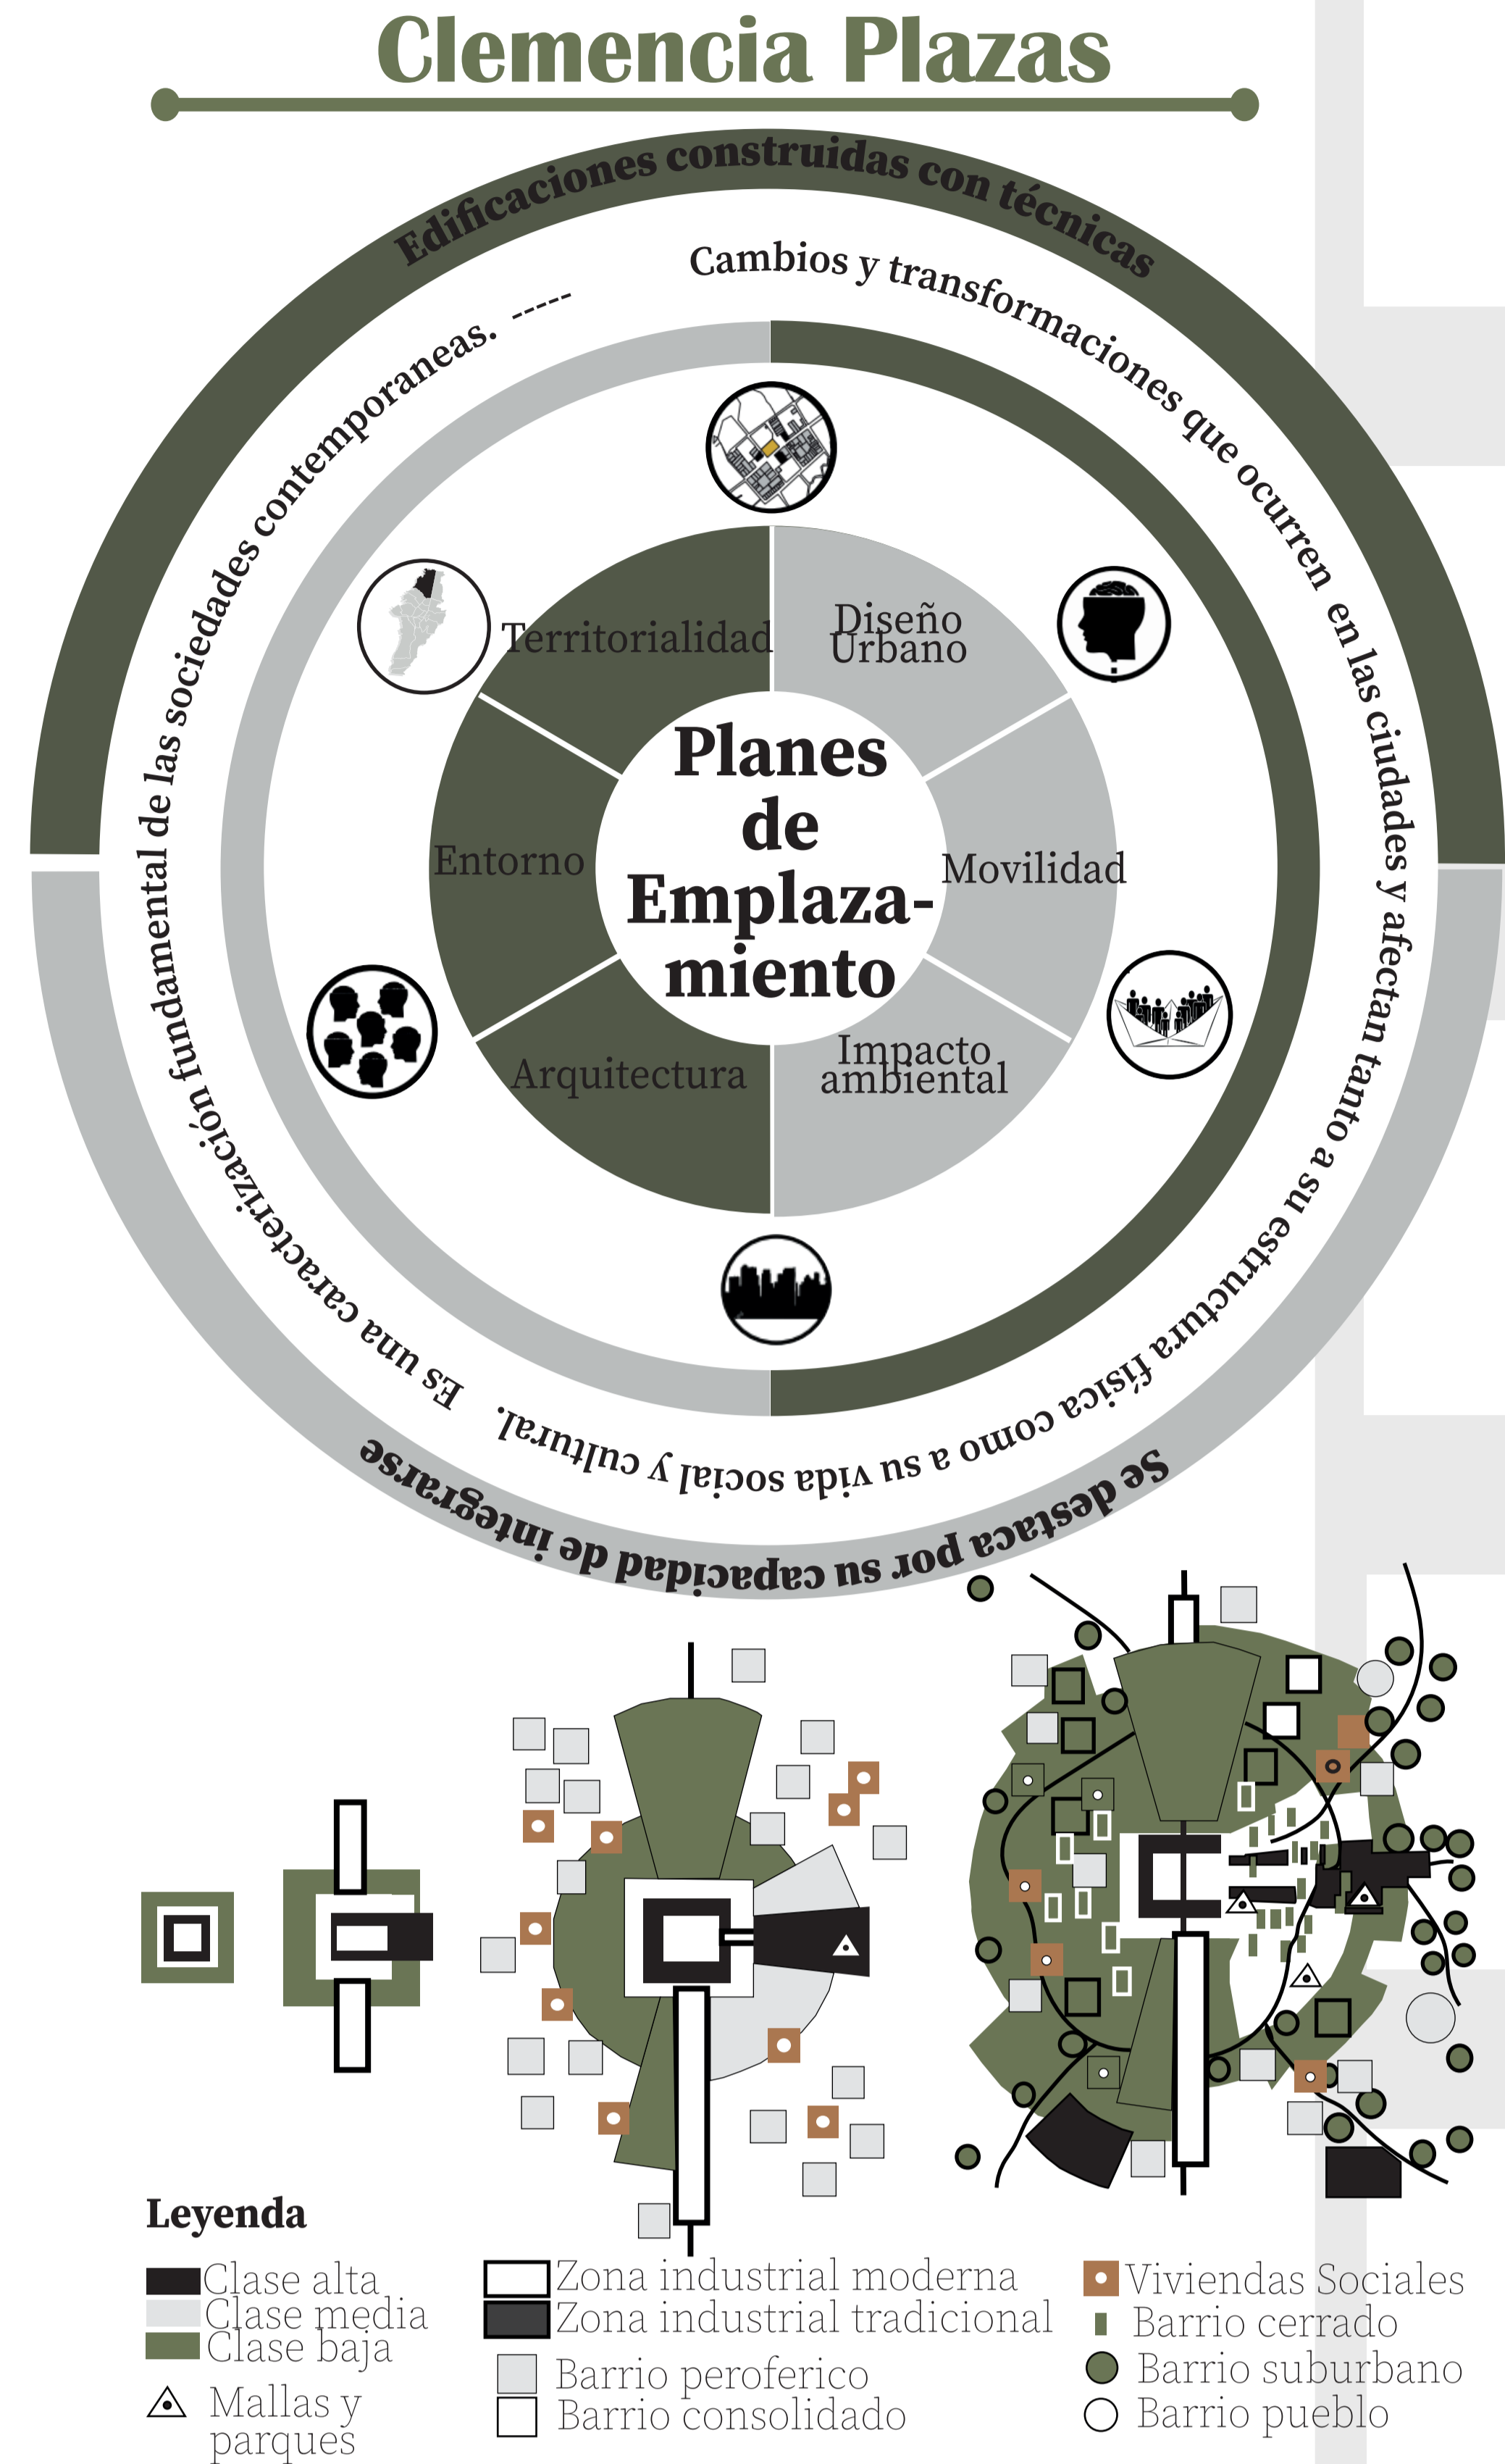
Clemencia Plazas

Edificaciones construidas con técnicas

Cambios y transformaciones que ocurren en las ciudades y afectan tanto a su estructura física como a su vida social y cultural.

Es una caracterización fundamental de las sociedades contemporaneas. -----

Se destaca por su capacidad de integrarse

Territorialidad

Diseño Urbano

Movilidad

Impacto ambiental

Arquitectura

Entorno

Planes de Emplaza-miento

Leyenda

Clase alta
Clase media
Clase baja
Mallas y parques

Zona industrial moderna
Zona industrial tradicional
Barrio peroferico
Barrio consolidado

Viviendas Sociales
Barrio cerrado
Barrio suburbano
Barrio pueblo